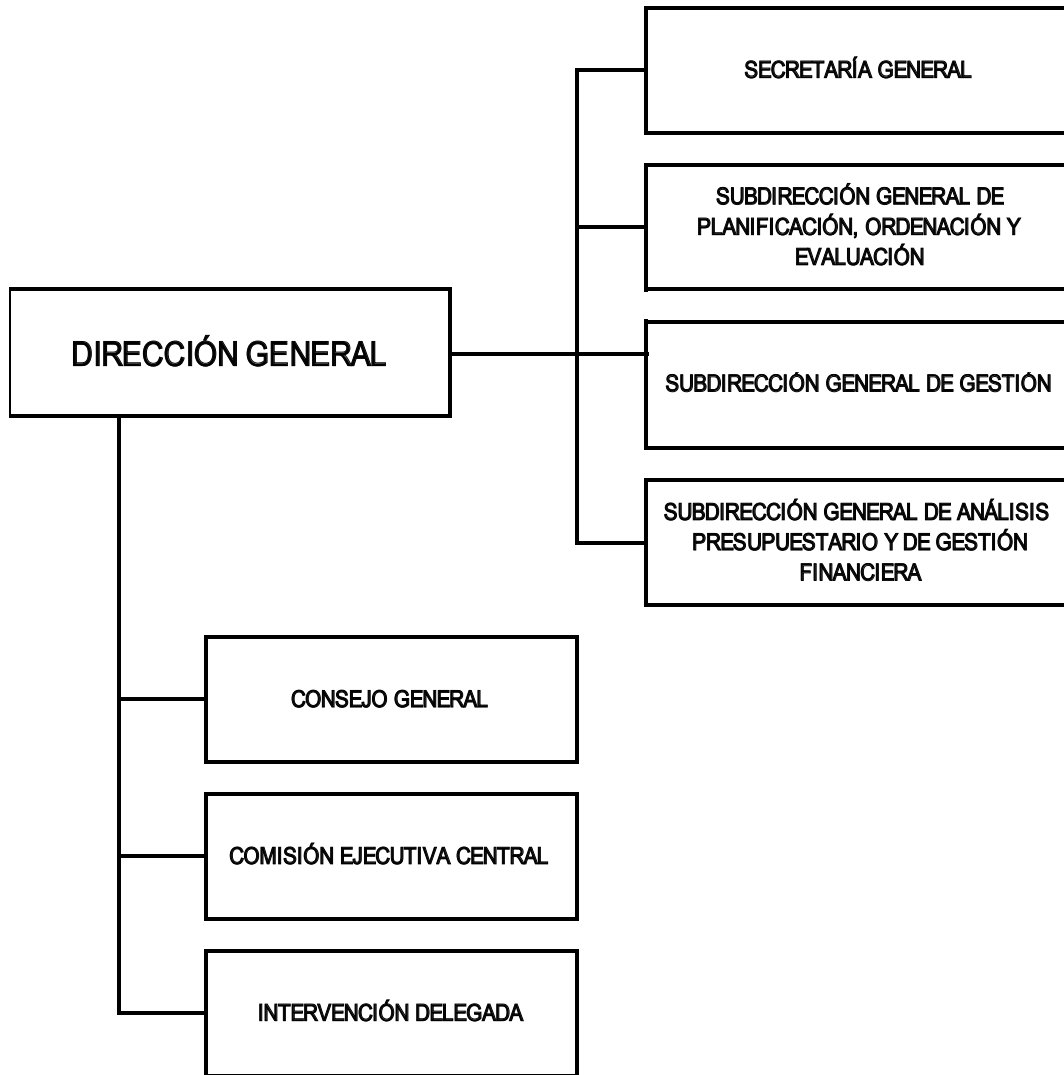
DIRECCIÓN GENERAL

SECRETARÍA GENERAL

SUBDIRECCIÓN GENERAL DE PLANIFICACIÓN, ORDENACIÓN Y EVALUACIÓN

SUBDIRECCIÓN GENERAL DE GESTIÓN

SUBDIRECCIÓN GENERAL DE ANÁLISIS PRESUPUESTARIO Y DE GESTIÓN FINANCIERA

CONSEJO GENERAL

COMISIÓN EJECUTIVA CENTRAL

INTERVENCIÓN DELEGADA